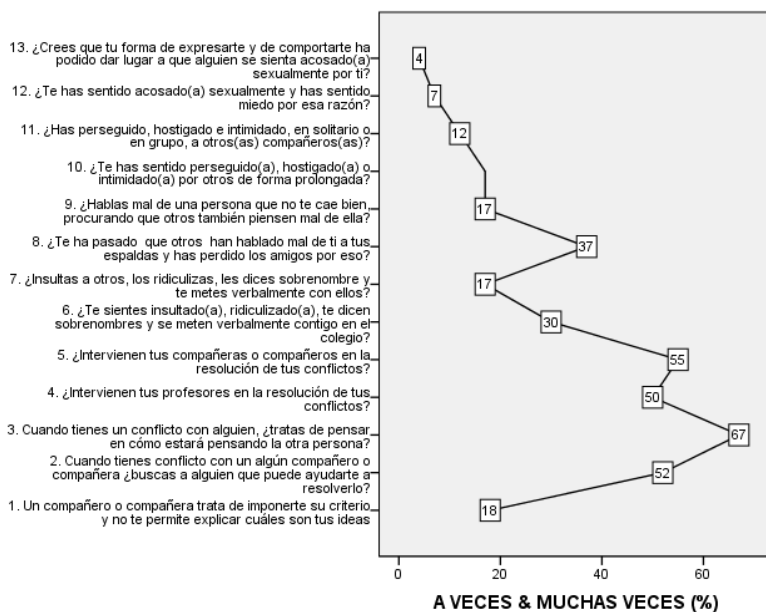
13. ¿Crees que tu forma de expresarte y de comportarte ha podido dar lugar a que alguien se sienta acosado(a) sexualmente por ti?

12. ¿Te has sentido acosado(a) sexualmente y has sentido miedo por esa razón?

11. ¿Has perseguido, hostigado e intimidado, en solitario o en grupo, a otros(as) compañeros(as)?

10. ¿Te has sentido perseguido(a), hostigado(a) o intimidado(a) por otros de forma prolongada?

9. ¿Hablas mal de una persona que no te cae bien, procurando que otros también piensen mal de ella?

8. ¿Te ha pasado que otros han hablado mal de ti a tus espaldas y has perdido los amigos por eso?

7. ¿Insultas a otros, los ridiculizas, les dices sobrenombre y te metes verbalmente con ellos?

6. ¿Te sientes insultado(a), ridiculizado(a), te dicen sobrenombres y se meten verbalmente contigo en el colegio?

5. ¿Intervienen tus compañeras o compañeros en la resolución de tus conflictos?

4. ¿Intervienen tus profesores en la resolución de tus conflictos?

3. Cuando tienes un conflicto con alguien, ¿tratas de pensar en cómo estará pensando la otra persona?

2. Cuando tienes conflicto con un algún compañero o compañera ¿buscas a alguien que puede ayudarte a resolverlo?

1. Un compañero o compañera trata de imponerte su criterio y no te permite explicar cuáles son tus ideas

4
7
12
17
37
17
30
55
50
67
52
18

0
20
40
60

A VECES & MUCHAS VECES (%)